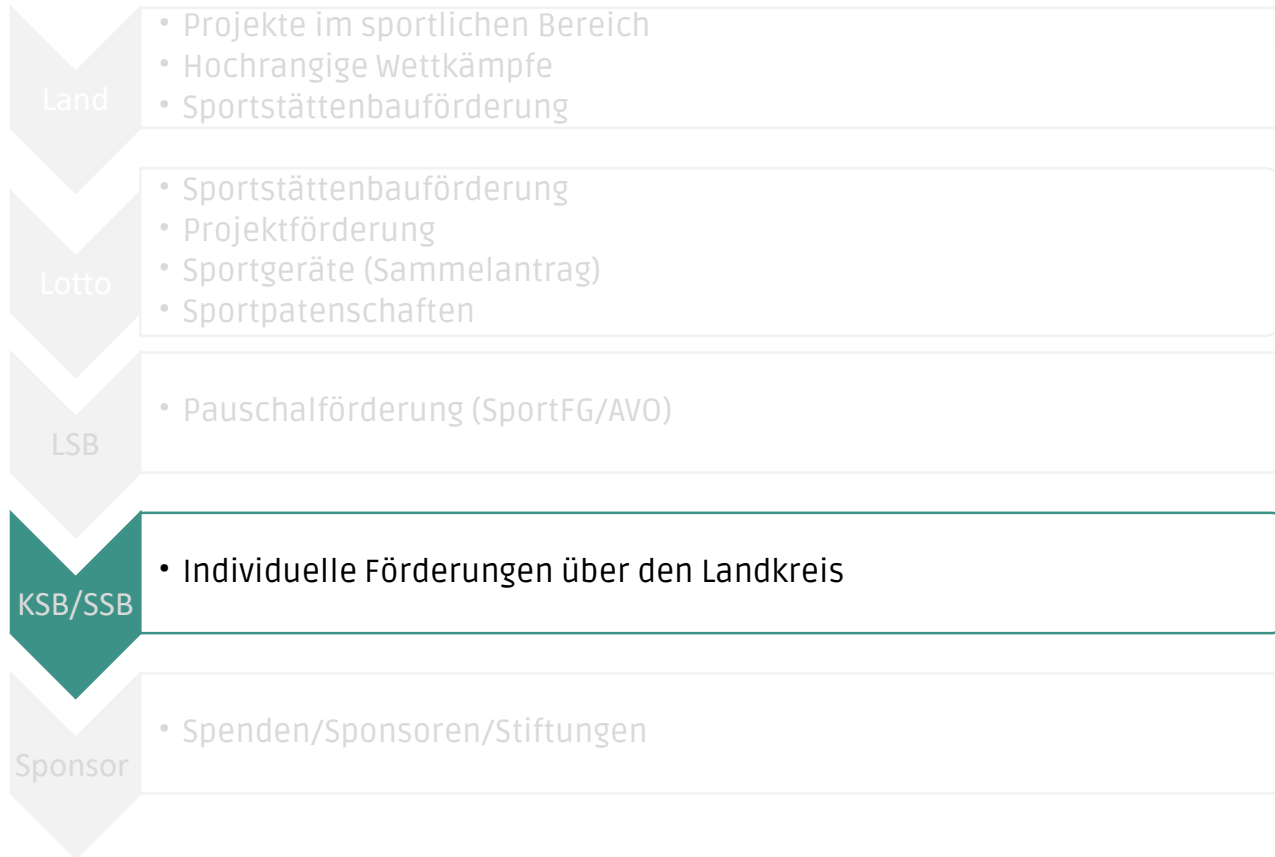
Land

• Projekte im sportlichen Bereich
• Hochrangige Wettkämpfe
• Sportstättenbauförderung

Lotto

• Sportstättenbauförderung
• Projektförderung
• Sportgeräte (Sammelantrag)
• Sportpatenschaften

LSB

• Pauschalförderung (SportFG/AVO)

KSB/SSB

• Individuelle Förderungen über den Landkreis

Sponsor

• Spenden/Sponsoren/Stiftungen